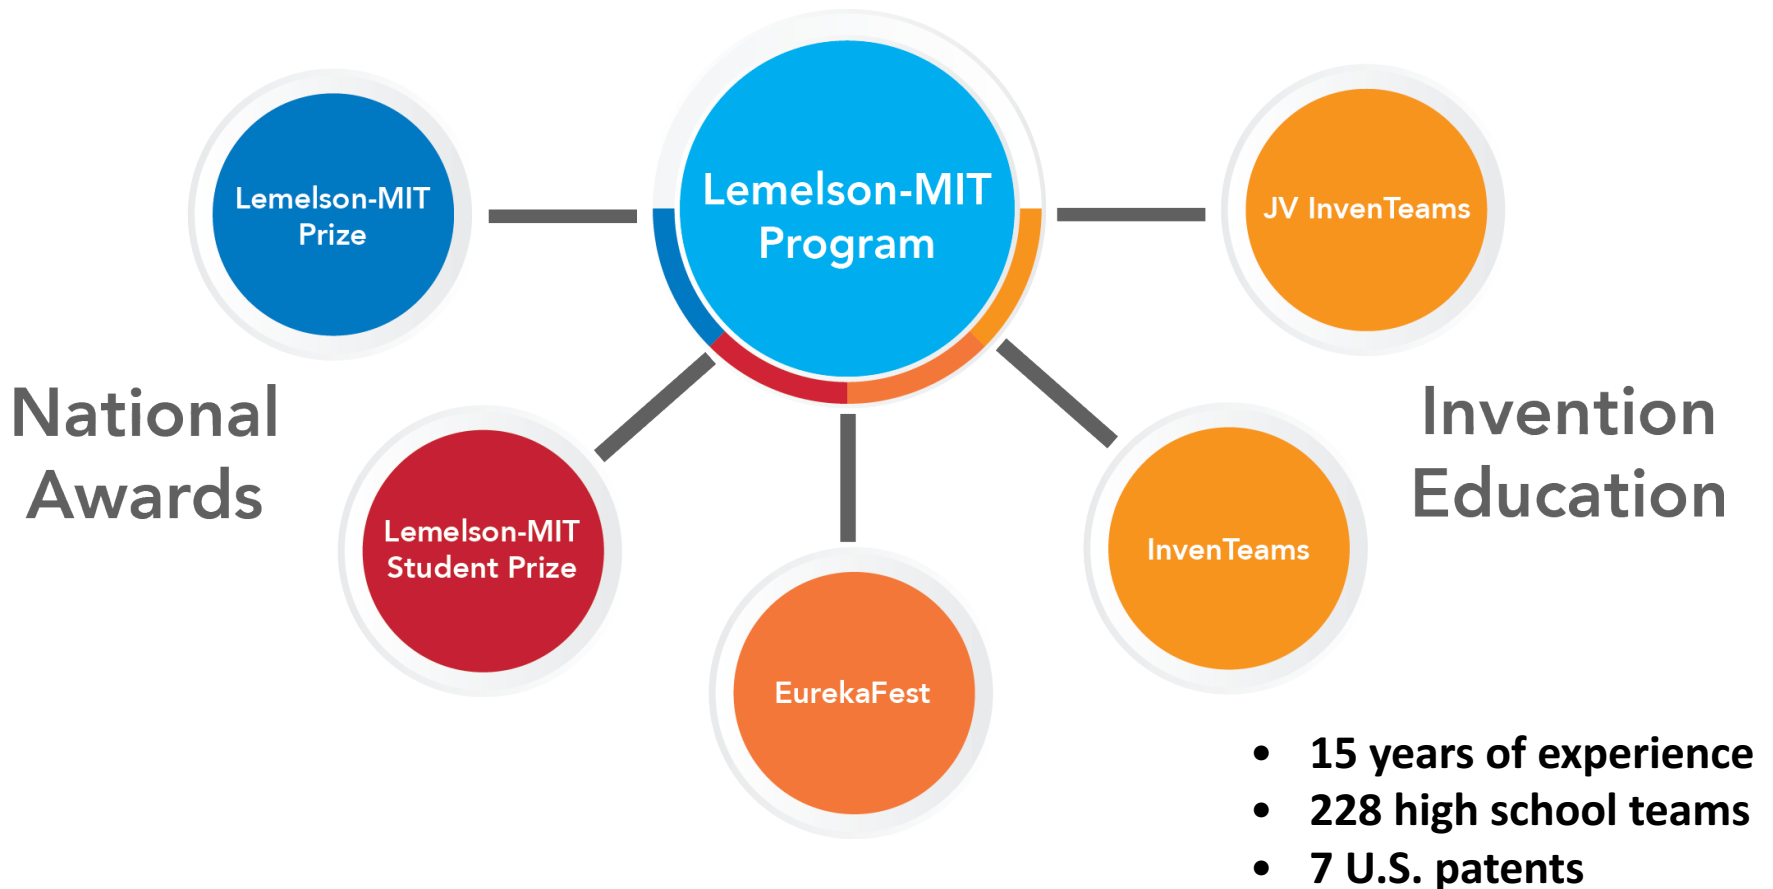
Lemelson-MIT Program

Lemelson-MIT Prize

JV InvenTeams

National Awards

Invention Education

Lemelson-MIT Student Prize

InvenTeams

EurekaFest

- 15 years of experience
- 228 high school teams
- 7 U.S. patents